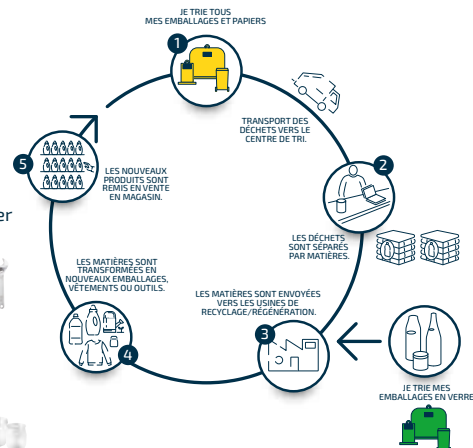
JE TRIE TOUS MES EMBALLAGES ET PAPIERS

1

TRANSPORT DES DÉCHETS VERS LE CENTRE DE TRI.

2

LES DÉCHETS SONT SÉPARÉS PAR MATIÈRES.

LES MATIÈRES SONT ENVOYÉES VERS LES USINES DE RECYCLAGE/RÉGÉNÉRATION.

3

JE TRIE MES EMBALLAGES EN VERRE

LES MATIÈRES SONT TRANSFORMÉES EN NOUVEAUX EMBALLAGES, VÊTEMENTS OU OUTILS.

4

5

LES NOUVEAUX PRODUITS SONT REMIS EN VENTE EN MAGASIN.

er